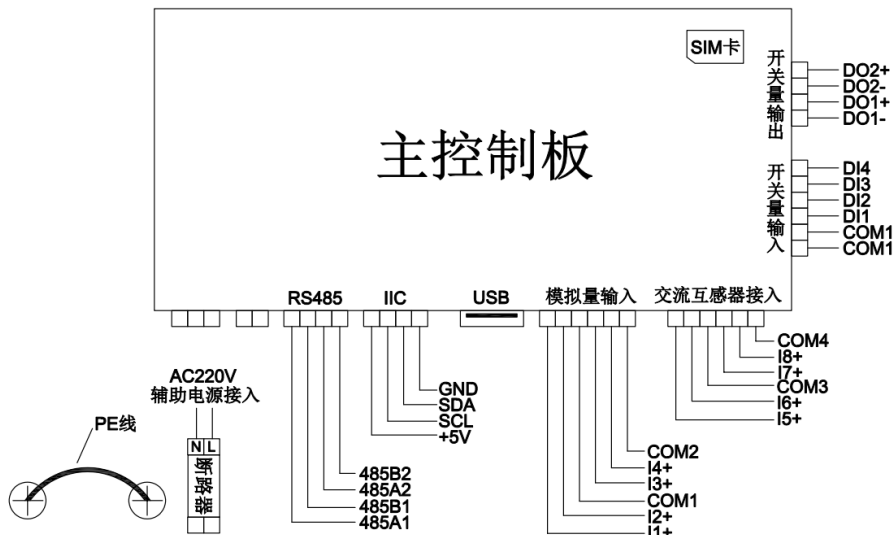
SIM卡

主控制板

开关量输出
DO2+
DO2-
DO1+
DO1-

开关量输入
DI4
DI3
DI2
DI1
COM1
COM1

RS485
IIC
USB
模拟量输入
交流互感器接入

COM4
I8+
I7+
COM3
I6+
I5+

GND
SDA
SCL
+5V

AC220V
辅助电源接入

PE线

N L
断路器

485B2
485A2
485B1
485A1

COM2
I4+
I3+
COM1
I2+
I1+